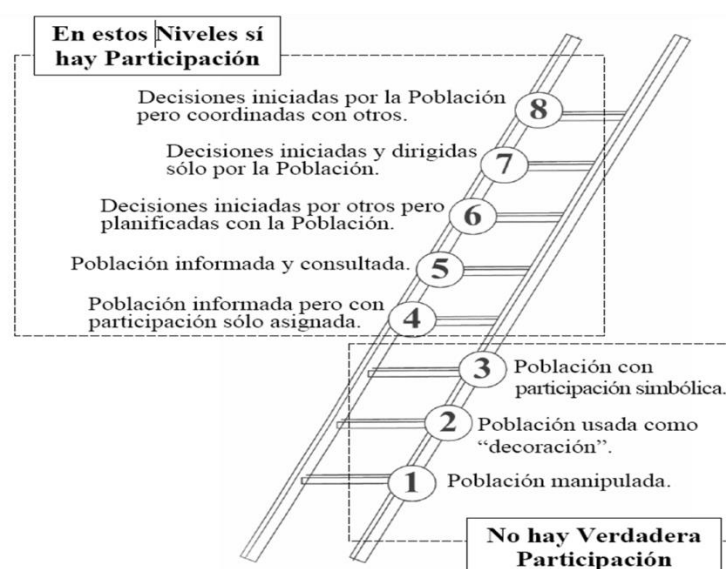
En estos Niveles sí hay Participación

Decisiones iniciadas por la Población pero coordinadas con otros.
8

Decisiones iniciadas y dirigidas sólo por la Población.
7

Decisiones iniciadas por otros pero planificadas con la Población.
6

Población informada y consultada.
5

Población informada pero con participación sólo asignada.
4

3
Población con participación simbólica.

2
Población usada como "decoración".

1
Población manipulada.

No hay Verdadera Participación